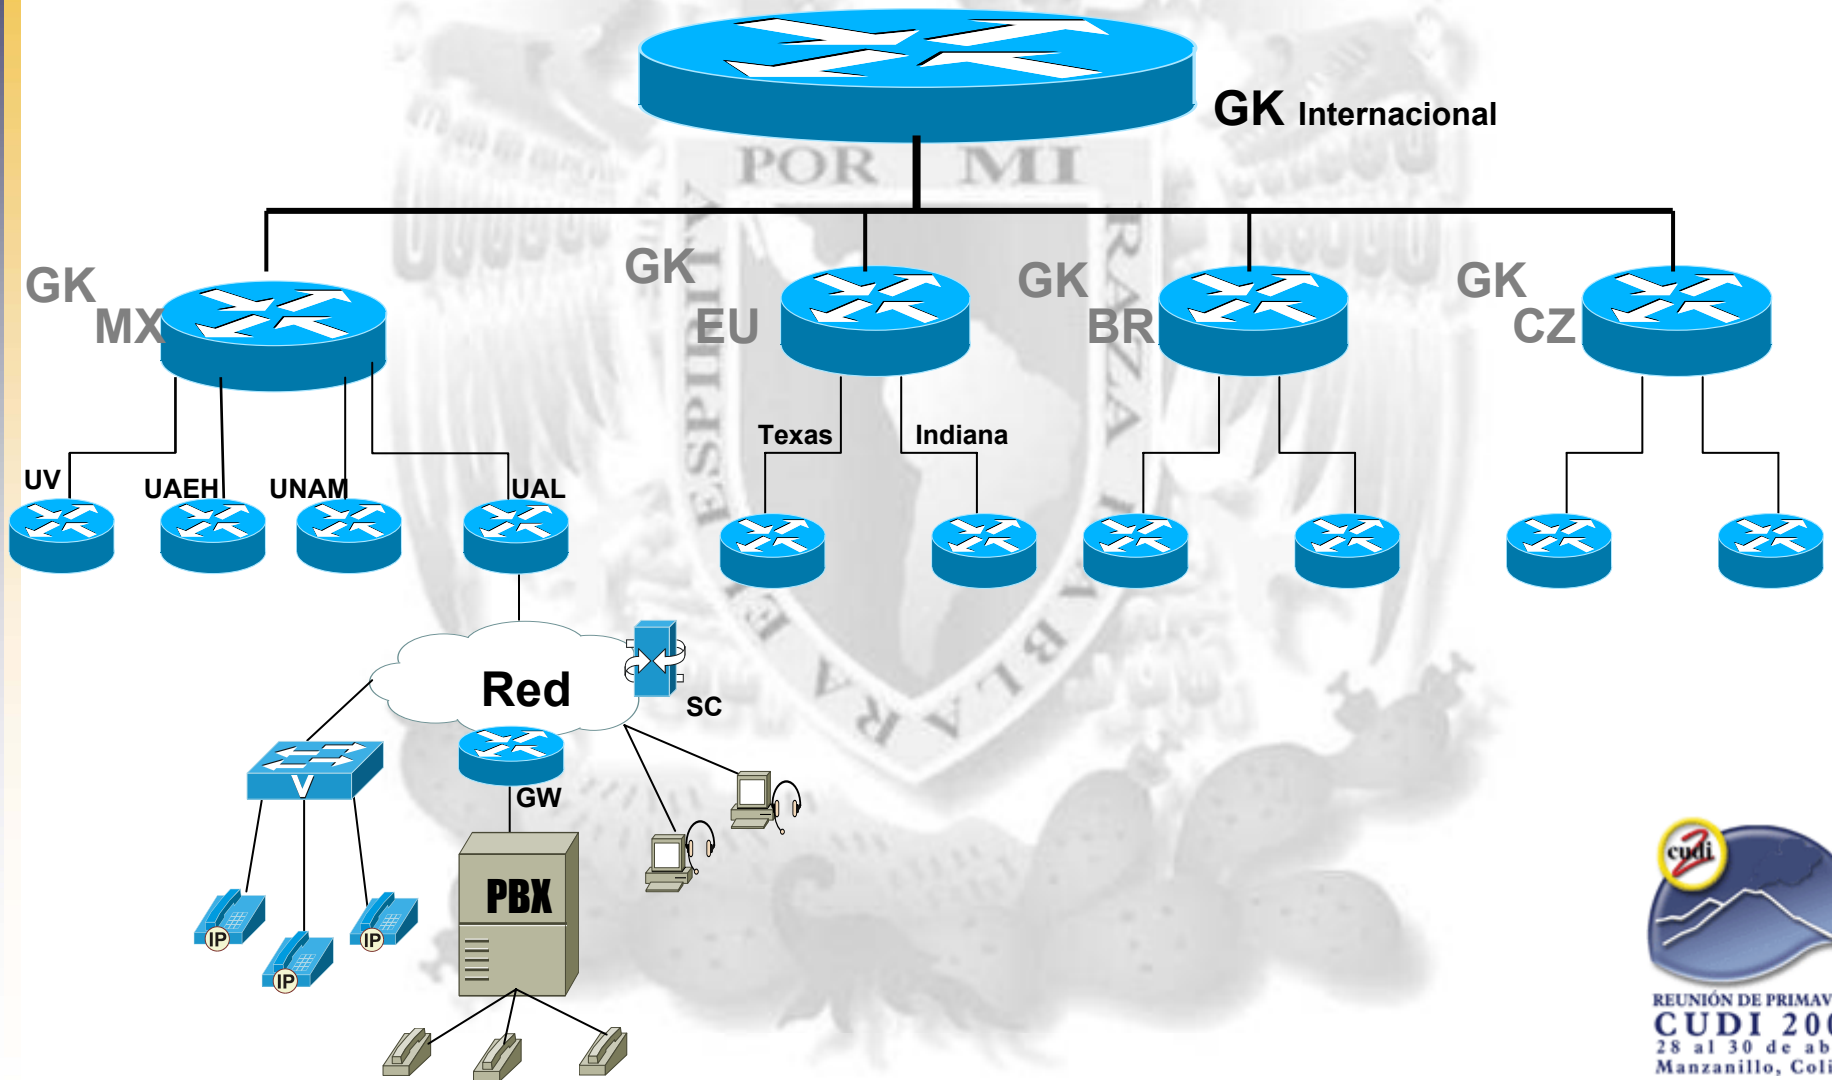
GK Internacional

POR MI RAZA HABLARA EL ESPIRITU

GK MX

GK EU

GK BR

GK CZ

Texas

Indiana

UV

UAEH

UNAM

UAL

Red

SC

V

GW

PBX

IP

IP

IP

cudi

REUNIÓN DE PRIMAV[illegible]
CUDI 20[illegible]
28 al 30 de ab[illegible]
Manzanillo, Coli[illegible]